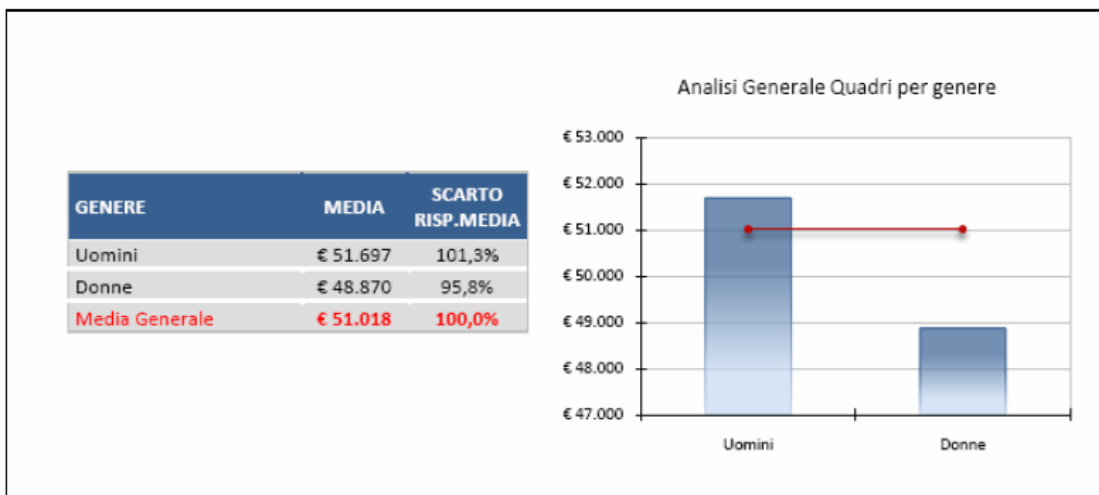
| GENERE | MEDIA | SCARTO RISP.MEDIA |
|---|---|---|
| Uomini | € 51.697 | 101,3% |
| Donne | € 48.870 | 95,8% |
| Media Generale | € 51.018 | 100,0% |

Analisi Generale Quadri per genere

€ 53.000
€ 52.000
€ 51.000
€ 50.000
€ 49.000
€ 48.000
€ 47.000

Uomini
Donne